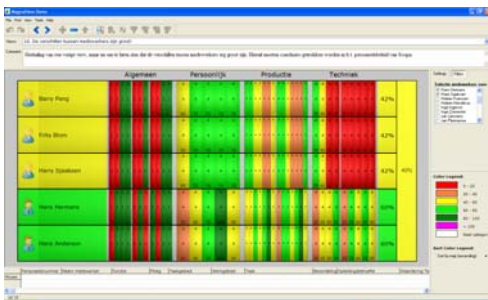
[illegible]

File Edit View Tools Help

Naam 12. De verschillen tussen medewerkers zijn groot

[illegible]

Algemeen | Persoonlijk | Productie | Techniek

Barry Peng 42%

Frits Blom 42%

Harry Sjaakson 42% 49%

Hans Hermans 60%

Hans Anderson 60%

Settings Filter

Color Legend
0 - 20
20 - 40
40 - 60
60 - 80
80 - 100
> 100

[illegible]